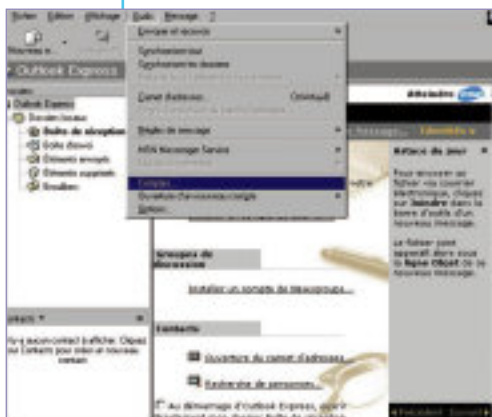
Fichier Edition Affichage Outils Message ?

Nouveau m...

Outlook Express

Outlook Express
Dossiers locaux
Boîte de réception
Boîte d'envoi
Éléments envoyés
Éléments supprimés
Brouillons

Envoyer et recevoir
Synchroniser tout
Synchroniser le dossier
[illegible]
Carnet d'adresses... Ctrl+Maj+B
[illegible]
Règles de message
MSN Messenger Service
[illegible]
Comptes...
Options
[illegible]

Astuce du jour

Pour envoyer un fichier via courrier électronique, cliquez sur Joindre dans la barre d'outils d'un nouveau message.

Le fichier joint apparaît alors dans la ligne Objet de ce nouveau message.

Groupes de discussion

Installer un compte de news...

Contacts

Ouverture du carnet d'adresses...

Recherche de personnes...

Au démarrage d'Outlook Express, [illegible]

Contacts ▼

Il n'y a aucun contact à afficher. Cliquez sur Contacts pour créer un nouveau contact.